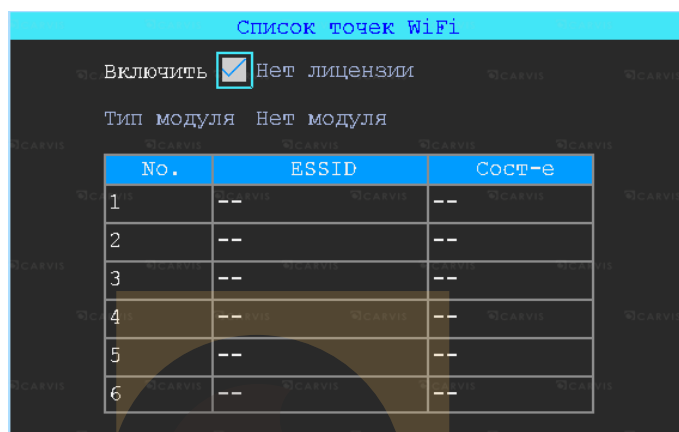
Список точек WiFi

Включить Нет лицензии

Тип модуля Нет модуля

| No. | ESSID | Сост-е |
|---|---|---|
| 1 | -- | -- |
| 2 | -- | -- |
| 3 | -- | -- |
| 4 | -- | -- |
| 5 | -- | -- |
| 6 | -- | -- |

CARVIS CARVIS CARVIS CARVIS CARVIS CARVIS CARVIS CARVIS CARVIS CARVIS CARVIS CARVIS CARVIS CARVIS CARVIS CARVIS CARVIS CARVIS CARVIS CARVIS CARVIS CARVIS